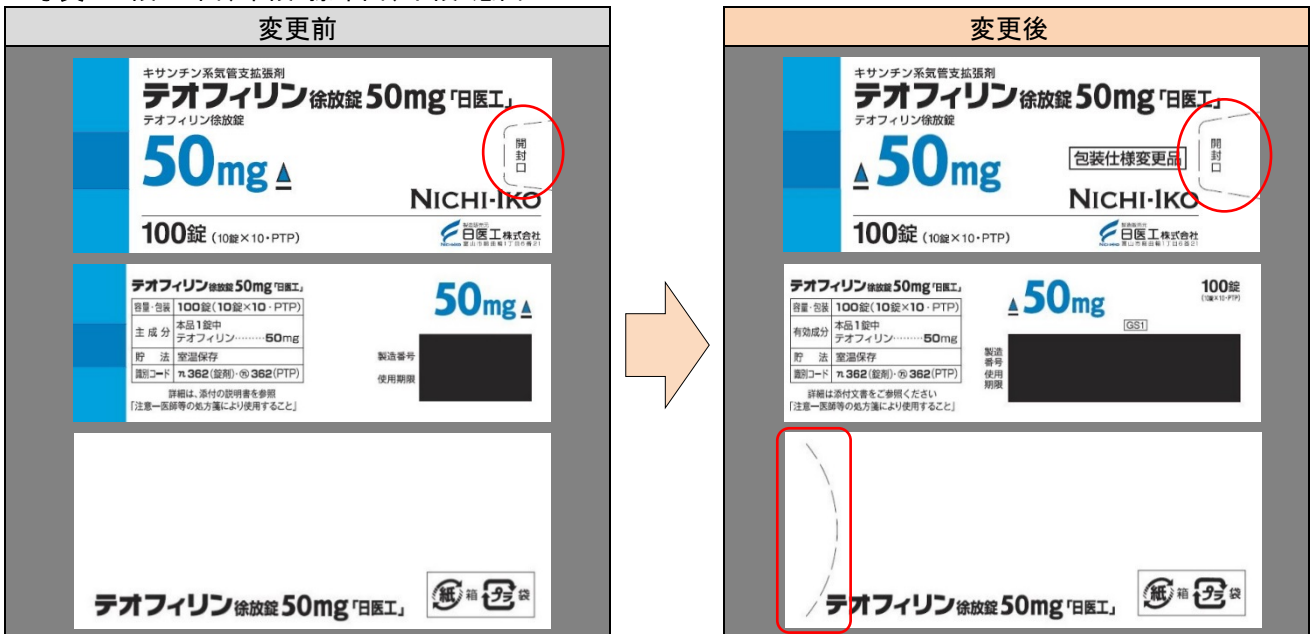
変更前

キサンチン系気管支拡張剤
テオフィリン徐放錠50mg「日医工」
テオフィリン徐放錠
50mg
開封口
NICHI-IKO
100錠 (10錠×10・PTP)
製造販売元
日医工株式会社
富山市総曲輪1丁目6番21

テオフィリン徐放錠50mg「日医工」
50mg

| 容量・包装 | 100錠(10錠×10・PTP) |
|---|---|
| 主成分 | 本品1錠中 テオフィリン………50mg |
| 貯法 | 室温保存 |
| 識別コード | 362(錠剤)・362(PTP) |

製造番号
使用期限
詳細は、添付の説明書を参照
「注意ー医師等の処方箋により使用すること」

テオフィリン徐放錠50mg「日医工」
紙 箱 プラ 袋

変更後

キサンチン系気管支拡張剤
テオフィリン徐放錠50mg「日医工」
テオフィリン徐放錠
50mg
包装仕様変更品
開封口
NICHI-IKO
100錠 (10錠×10・PTP)
製造販売元
日医工株式会社
富山市総曲輪1丁目6番21

テオフィリン徐放錠50mg「日医工」
50mg
100錠 (10錠×10・PTP)

| 容量・包装 | 100錠(10錠×10・PTP) |
|---|---|
| 有効成分 | 本品1錠中 テオフィリン………50mg |
| 貯法 | 室温保存 |
| 識別コード | 362(錠剤)・362(PTP) |

GS1
製造番号
使用期限
詳細は添付文書をご参照ください
「注意ー医師等の処方箋により使用すること」

テオフィリン徐放錠50mg「日医工」
紙 箱 プラ 袋